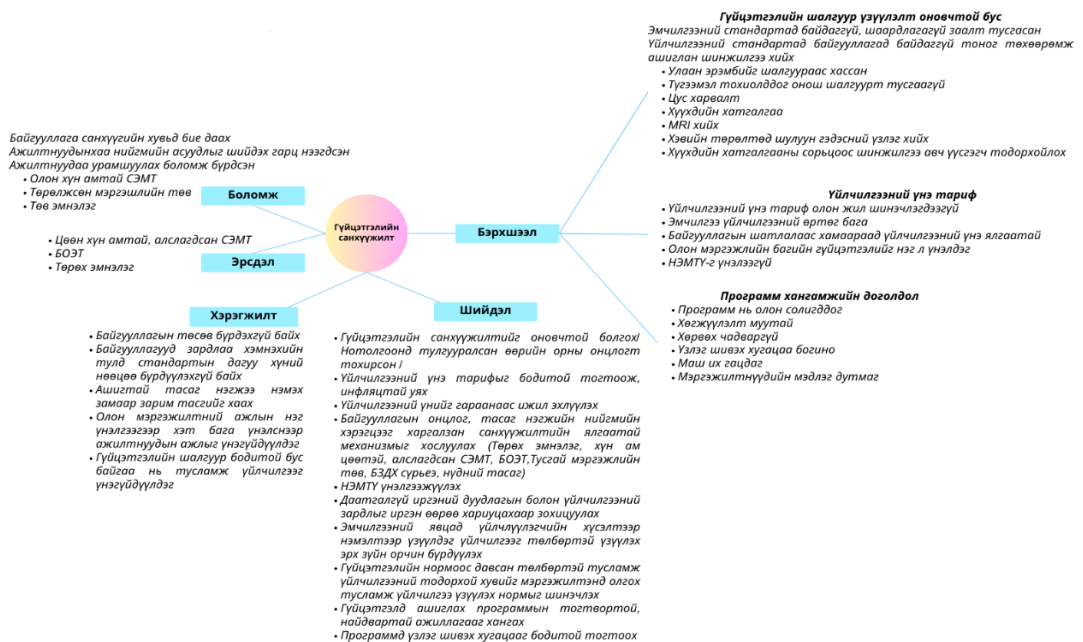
Гүйцэтгэлийн шалгуур үзүүлэлт оновчтой бус
Эмчилгээний стандартад байдаггүй, шаардлагагүй заалт тусгасан
Үйлчилгээний стандартад байгууллагад байдаггүй тоног төхөөрөмж ашиглан шинжилгээ хийх
Улаан эрэмбийг шалгуураас хассан
Түгээмэл тохиолддог онош шалгуурт тусгаагүй
Цус харвалт
Хүүхдийн хатгалгаа
MRI хийх
Хэвийн төрөлтөд шулуун гэдэсний үзлэг хийх
Хүүхдийн хатгалгааны сорьцоос шинжилгээ авч үүсгэгч тодорхойлох

Байгууллага санхүүгийн хувьд бие даах
Ажилтнуудынхаа нийгмийн асуудлыг шийдэх гарц нээгдсэн
Ажилтнуудаа урамшуулах боломж бүрдсэн
Олон хүн амтай СЭМТ
Төрөлжсөн мэргэшлийн төв
Төв эмнэлэг

Боломж

Гүйцэтгэлийн санхүүжилт

Бэрхшээл

Үйлчилгээний үнэ тариф
Үйлчилгээний үнэ тариф олон жил шинэчлэгдээгүй
Эмчилгээ үйлчилгээний өртөг бага
Байгууллагын шатлалаас хамаараад үйлчилгээний үнэ ялгаатай
Олон мэргэжлийн багийн гүйцэтгэлийг нэг л үнэлдэг
НЭМТҮ-г үнэлээгүй

Цөөн хүн амтай, алслагдсан СЭМТ
БОЭТ
Төрөх эмнэлэг

Эрсдэл

Хэрэгжилт

Шийдэл

Программ хангамжийн доголдол
Программ нь олон солигддог
Хөгжүүлэлт муутай
Хөрвөх чадваргүй
Үзлэг шивэх хугацаа богино
Маш их гацдаг
Мэргэжилтнүүдийн мэдлэг дутмаг

Байгууллагын төсөв бүрдэхгүй байх
Байгууллагууд зардлаа хэмнэхийн тулд стандартын дагуу хүний нөөцөө бүрдүүлэхгүй байх
Ашиггүй тасаг нэгжээ нэмэх замаар зарим тасгийг хаах
Олон мэргэжилтний ажлын нэг үнэлгээгээр хэт бага үнэлсээр ажилтнуудын ажлыг үнэгүйдүүлдэг
Гүйцэтгэлийн шалгуур бодитой бус байгаа нь тусламж үйлчилгээг үнэгүйдүүлдэг

Гүйцэтгэлийн санхүүжилтийг оновчтой болгох/ Нотолгоонд тулгуурласан өөрийн орны онцлогт тохирсон /
Үйлчилгээний үнэ тарифыг бодитой тогтоож, инфляцтай уях
Үйлчилгээний үнийг гараанаас ижил эхлүүлэх
Байгууллагын онцлог, тасаг нэгжийн нийгмийн хэрэгцээг харгалзан санхүүжилтийн ялгаатай механизмыг хослуулах (Төрөх эмнэлэг, хүн ам цөөтэй, алслагдсан СЭМТ, БОЭТ,Тусгай мэргэжлийн төв, БЗДХ сурьеэ, нүдний тасаг)
НЭМТҮ үнэлэээжүүлэх
Даатгалгүй иргэний дуудлагын болон үйлчилгээний зардлыг иргэн өөрөө хариуцахаар зохицуулах
Эмчилгээний явцад үйлчлүүлэгчийн хүсэлтээр нэмэлтээр үзүүлдэг үйлчилгээг төлбөртэй үзүүлэх эрх зүйн орчин бүрдүүлэх
Гүйцэтгэлийн нормоос давсан төлбөртэй тусламж үйлчилгээний тодорхой хувийг мэргэжилтэнд олгох тусламж үйлчилгээ үзүүлэх нормыг шинэчлэх
Гүйцэтгэлд ашиглах программын тогтвортой, найдвартай ажиллагааг хангах
Программд үзлэг шивэх хугацааг бодитой тогтоох